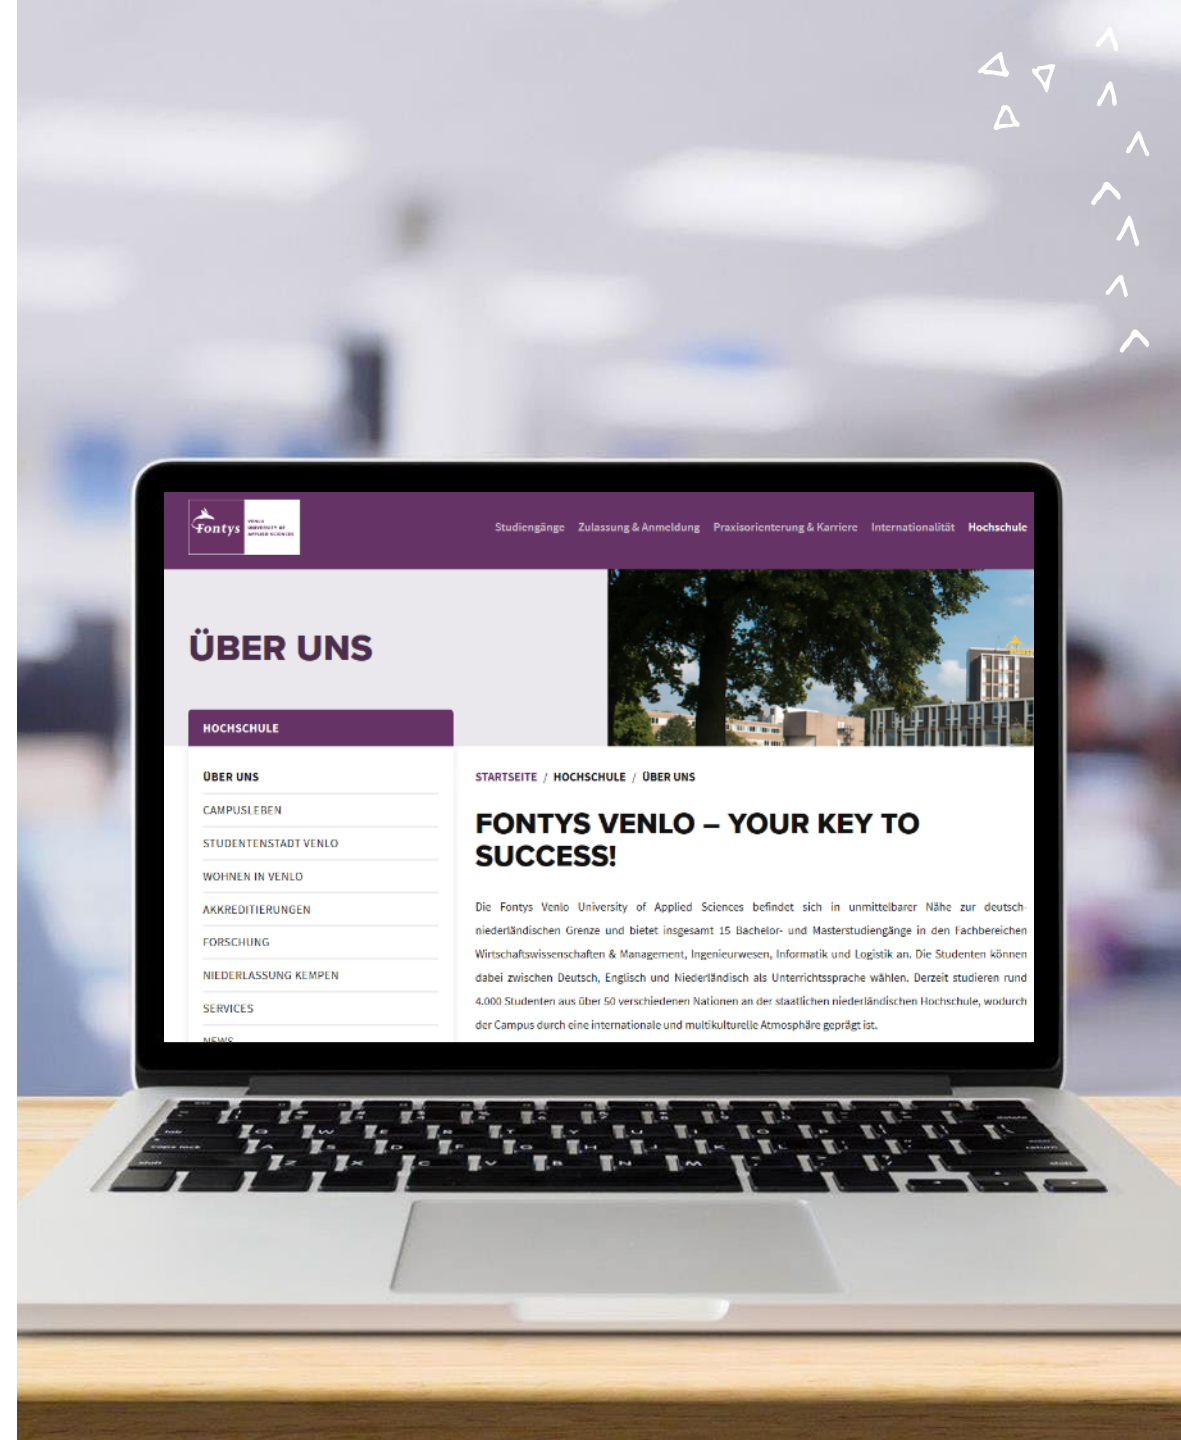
Fontys VENLO UNIVERSITY OF APPLIED SCIENCES

Studiengänge Zulassung & Anmeldung Praxisorientierung & Karriere Internationalität Hochschule

ÜBER UNS

HOCHSCHULE

ÜBER UNS
CAMPUSLEBEN
STUDENTENSTADT VENLO
WOHNEN IN VENLO
AKKREDITIERUNGEN
FORSCHUNG
NIEDERLASSUNG KEMPEN
SERVICES
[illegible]

STARTSEITE / HOCHSCHULE / ÜBER UNS

FONTYS VENLO – YOUR KEY TO SUCCESS!

Die Fontys Venlo University of Applied Sciences befindet sich in unmittelbarer Nähe zur deutsch-niederländischen Grenze und bietet insgesamt 15 Bachelor- und Masterstudiengänge in den Fachbereichen Wirtschaftswissenschaften & Management, Ingenieurwesen, Informatik und Logistik an. Die Studenten können dabei zwischen Deutsch, Englisch und Niederländisch als Unterrichtssprache wählen. Derzeit studieren rund 4.000 Studenten aus über 50 verschiedenen Nationen an der staatlichen niederländischen Hochschule, wodurch der Campus durch eine internationale und multikulturelle Atmosphäre geprägt ist.